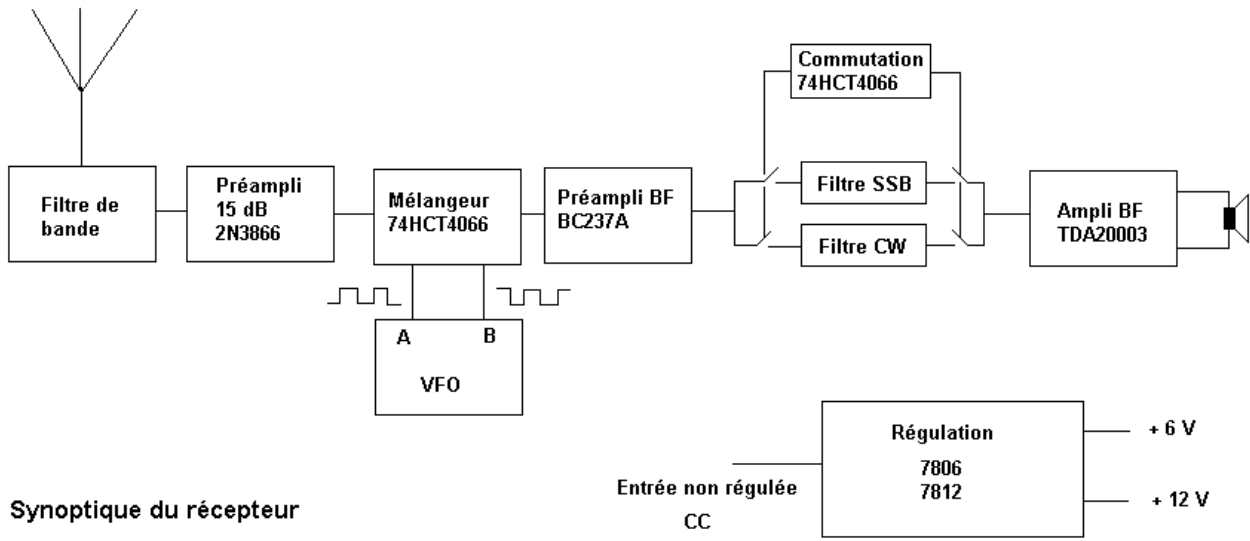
Commutation
74HCT4066

Filtre de bande

Préampli
15 dB
2N3866

Mélangeur
74HCT4066

Préampli BF
BC237A

Filtre SSB

Filtre CW

Ampli BF
TDA20003

A

B

VFO

Régulation
7806
7812

+ 6 V

+ 12 V

Entrée non régulée
CC

Synoptique du récepteur